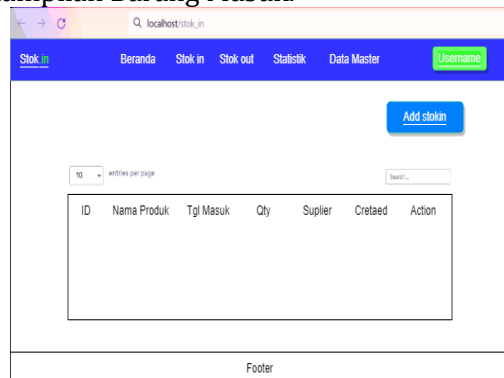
ampilan Barang Masuk

localhost/stok_in

Stok in | Beranda | Stok in | Stok out | Statistik | Data Master | Username

Add stokin

10 entries per page

Search...

| ID | Nama Produk | Tgl Masuk | Qty | Suplier | Cretaed | Action |
|---|---|---|---|---|---|---|

Footer